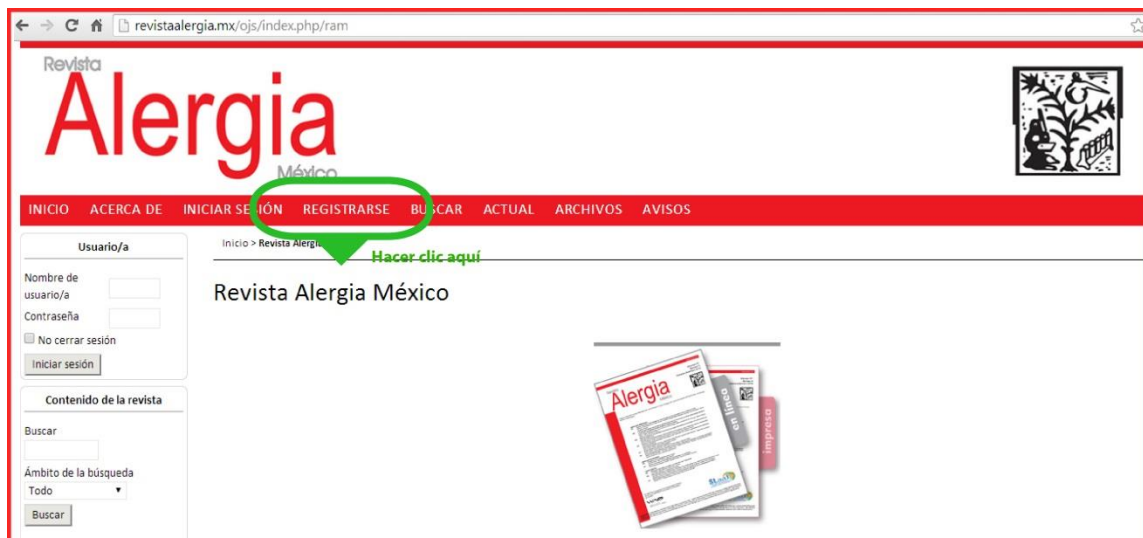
revistaalergia.mx/ojs/index.php/ram

Revista Alergia México

INICIO ACERCA DE INICIAR SESIÓN REGISTRARSE BUSCAR ACTUAL ARCHIVOS AVISOS

Usuario/a

Nombre de usuario/a

Contraseña

No cerrar sesión

Iniciar sesión

Contenido de la revista

Buscar

Ámbito de la búsqueda

Todo

Buscar

Inicio > Revista Alergia

Hacer clic aquí

Revista Alergia México

Alergia

en línea

impresa